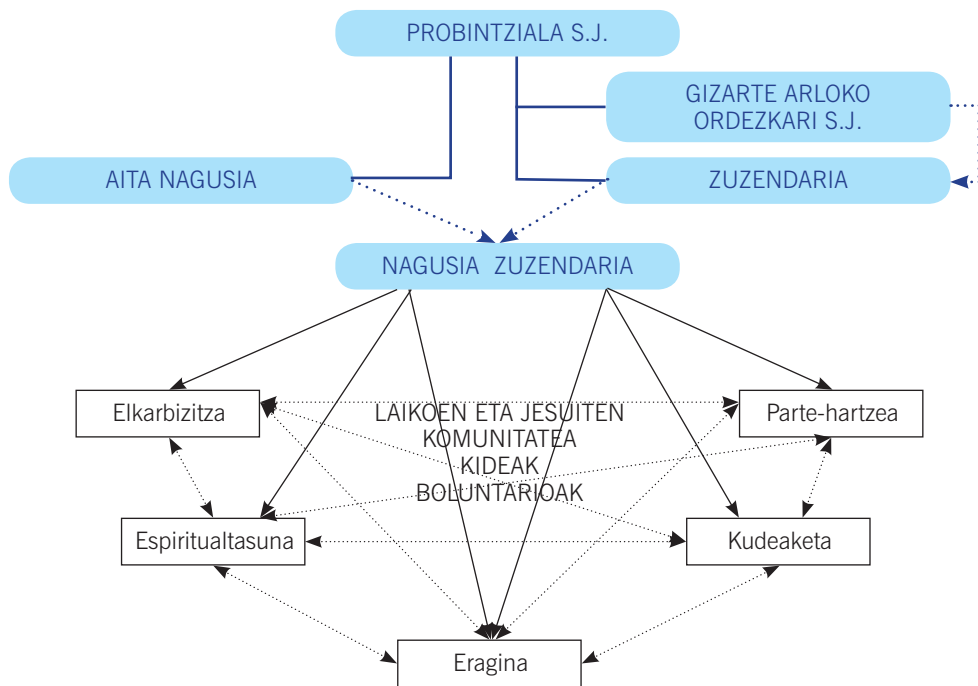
PROBINTZIALA S.J.

GIZARTE ARLOKO ORDEZKARI S.J.

AITA NAGUSIA

ZUZENDARIA

NAGUSIA ZUZENDARIA

Elkarbizitza

LAIKOEN ETA JESUITEN KOMUNITATEA KIDEAK BOLUNTARIOAK

Parte-hartzea

Espiritualtasuna

Kudeaketa

Eragina